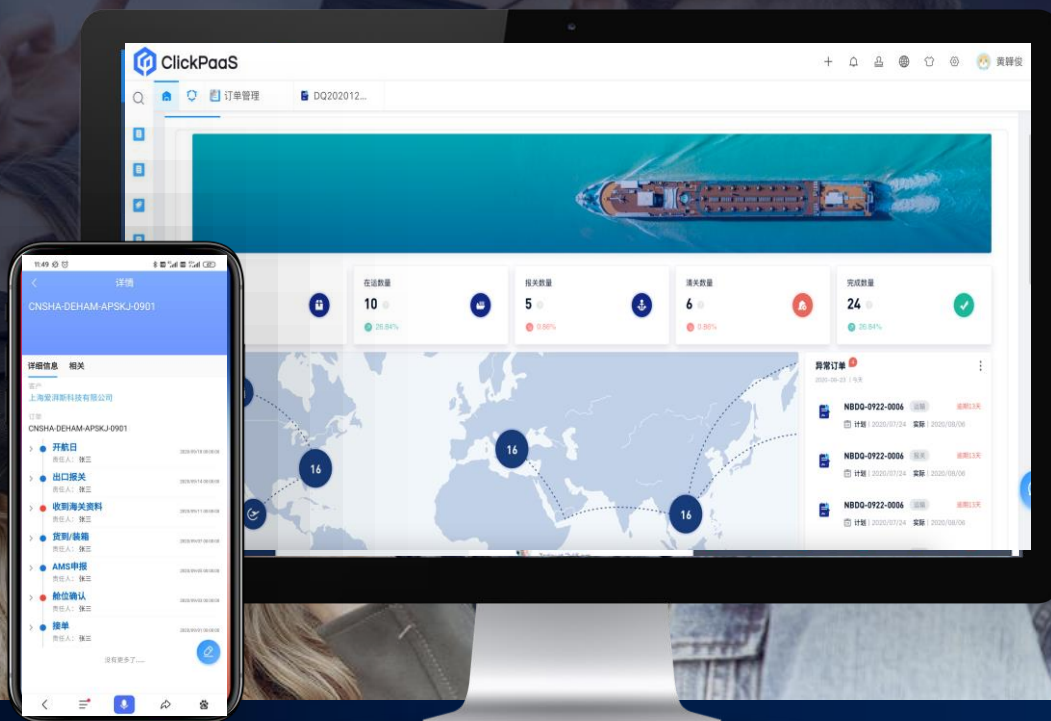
ClickPaaS

黄嶂俊

订单管理

DQ202012...

在运数量
10
26.84%

报关数量
5
0.86%

清关数量
6
0.86%

完成数量
24
26.84%

异常订单
2020-06-23 | 今天

NBDQ-0922-0006
逾期1天
计划 | 2020/07/24 实际 | 2020/08/06

NBDQ-0922-0006
逾期1天
计划 | 2020/07/24 实际 | 2020/08/06

NBDQ-0922-0006
逾期1天
计划 | 2020/07/24 实际 | 2020/08/06

16

16

16

11:49

详情

CNSHA-DEHAM-APSKJ-0901

详细信息 相关

客户
上海爱湃斯科技有限公司

订单
CNSHA-DEHAM-APSKJ-0901

开航日
责任人：张三

出口报关
责任人：张三

收到海关资料
责任人：张三

货到/装箱
责任人：张三

AMS申报
责任人：张三

舱位确认
责任人：张三

接单
责任人：张三

没有更多了......